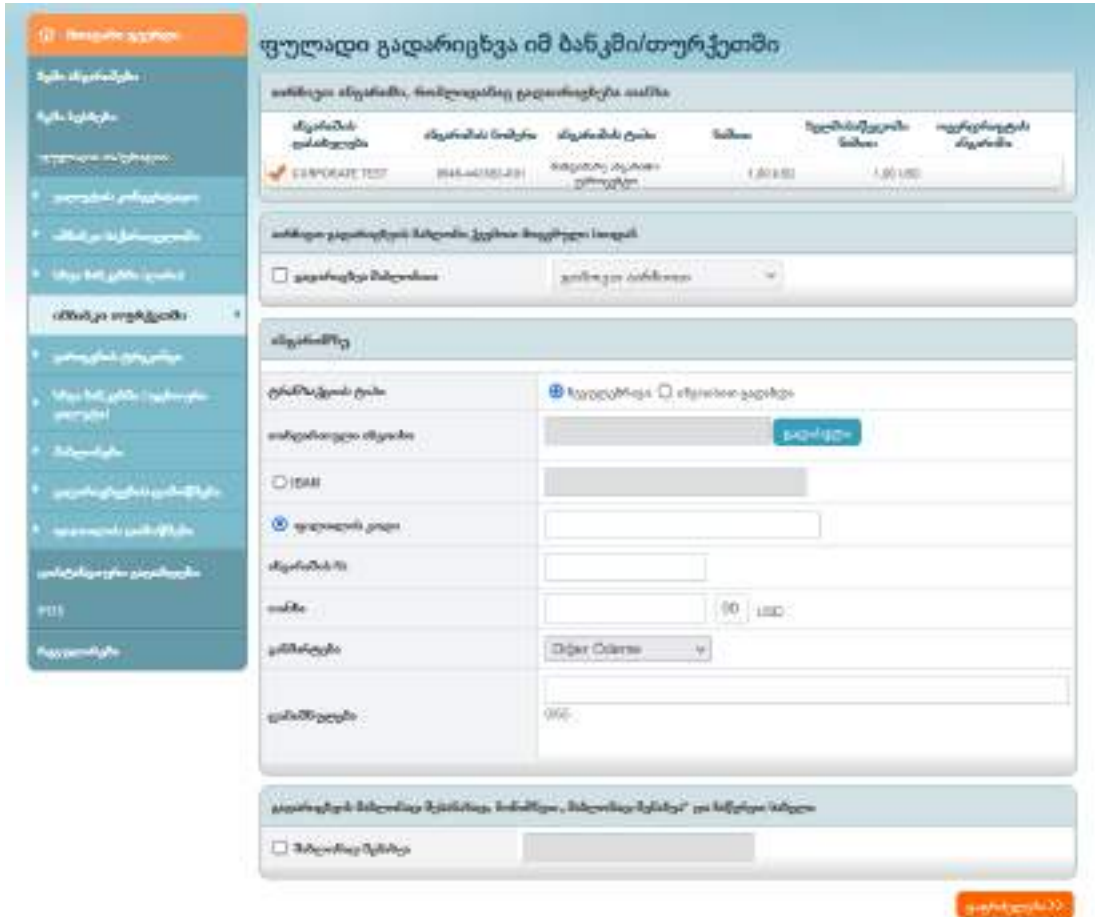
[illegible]

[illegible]

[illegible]

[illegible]

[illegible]

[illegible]

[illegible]

ბანკში თურქეთში

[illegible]

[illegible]

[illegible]

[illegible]

POS

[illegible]

ფულადი გადარიცხვა იმ ბანკში/თურქეთში

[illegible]

| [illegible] | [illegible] | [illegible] | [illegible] | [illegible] | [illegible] |
|---|---|---|---|---|---|
| CORPORATE TEST | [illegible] | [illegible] | 1,803.80 | 1.00 USD | |

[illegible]

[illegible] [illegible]

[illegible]

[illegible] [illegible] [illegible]

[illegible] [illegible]

IBAN

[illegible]

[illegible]

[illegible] 00 USD

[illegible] Diğer Ödeme

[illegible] 0/50

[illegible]

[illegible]

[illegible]